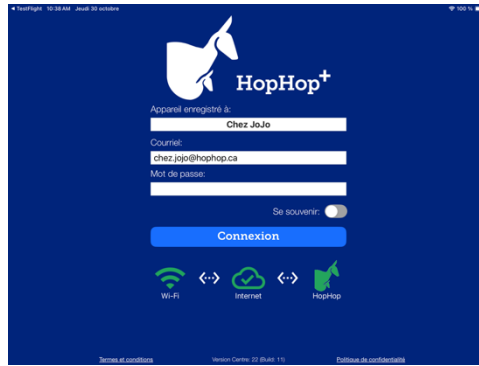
◂ TestFlight 10:38 AM Jeudi 30 octobre

100 %

HopHop+

Appareil enregistré à:

Chez JoJo

Courriel:

chez.jojo@hophop.ca

Mot de passe:

Se souvenir:

Connexion

Wi-Fi

<··>

Internet

<··>

HopHop

Termes et conditions

Version Centre: 22 (Build: 11)

Politique de confidentialité